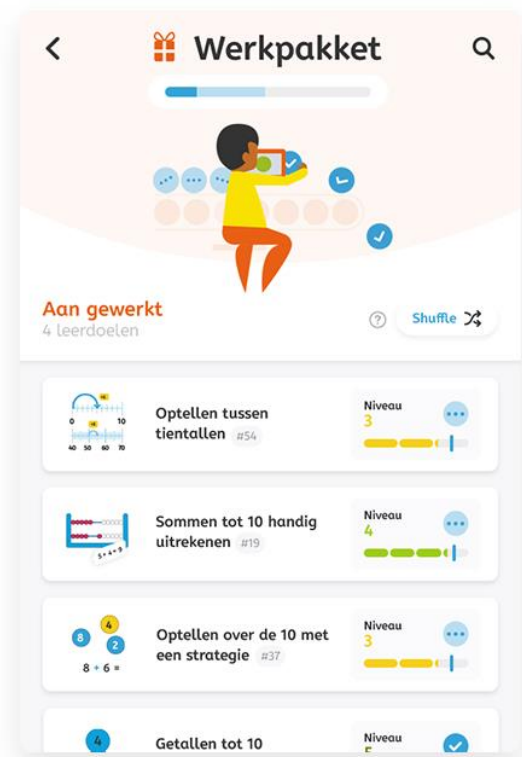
Werkpakket

Aan gewerkt
4 leerdoelen

Shuffle

+6
0 10
+6
40 50 60 70
Optellen tussen tientallen #54
Niveau
3

5 + 4 = 9
Sommen tot 10 handig uitrekenen #19
Niveau
4

4
8 2
8 + 6 =
Optellen over de 10 met een strategie #37
Niveau
3

4
Getallen tot 10
Niveau
5